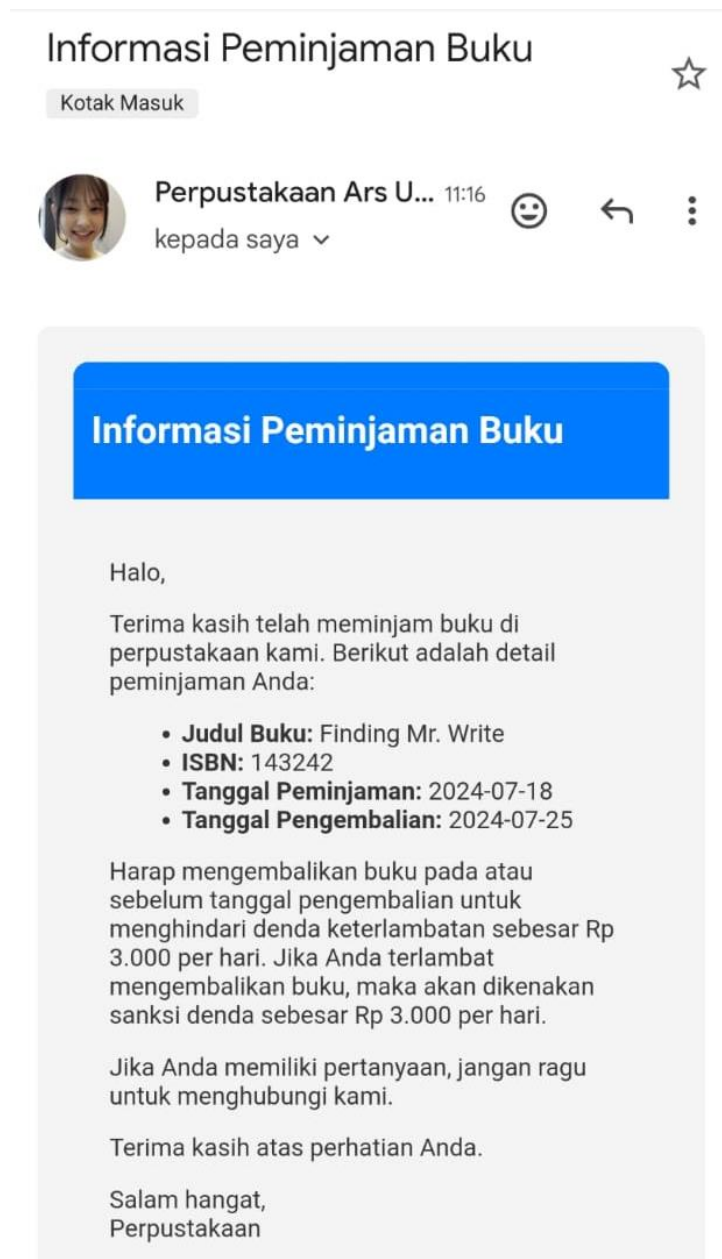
Informasi Peminjaman Buku

Kotak Masuk

Perpustakaan Ars U... 11:16

kepada saya

Informasi Peminjaman Buku

Halo,

Terima kasih telah meminjam buku di perpustakaan kami. Berikut adalah detail peminjaman Anda:

- **Judul Buku:** Finding Mr. Write
- **ISBN:** 143242
- **Tanggal Peminjaman:** 2024-07-18
- **Tanggal Pengembalian:** 2024-07-25

Harap mengembalikan buku pada atau sebelum tanggal pengembalian untuk menghindari denda keterlambatan sebesar Rp 3.000 per hari. Jika Anda terlambat mengembalikan buku, maka akan dikenakan sanksi denda sebesar Rp 3.000 per hari.

Jika Anda memiliki pertanyaan, jangan ragu untuk menghubungi kami.

Terima kasih atas perhatian Anda.

Salam hangat,
Perpustakaan